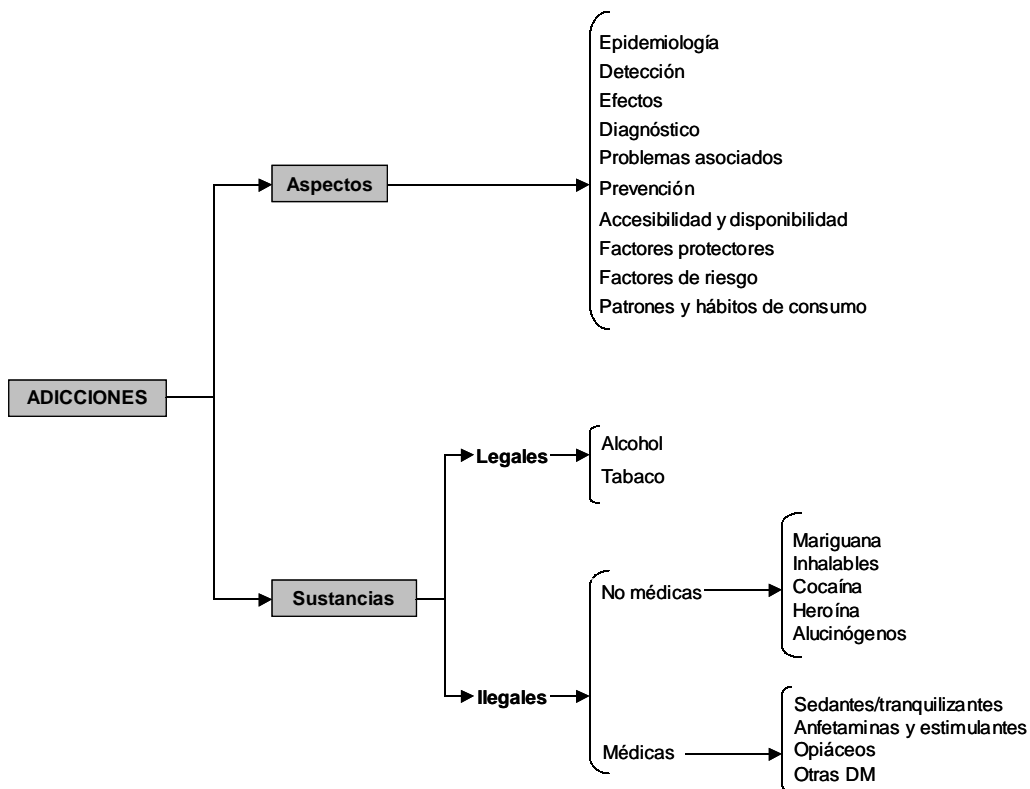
ADICCIONES

Aspectos

Epidemiología
Detección
Efectos
Diagnóstico
Problemas asociados
Prevención
Accesibilidad y disponibilidad
Factores protectores
Factores de riesgo
Patrones y hábitos de consumo

Sustancias

Legales

Alcohol
Tabaco

Ilegales

No médicas

Mariguana
Inhalables
Cocaína
Heroína
Alucinógenos

Médicas

Sedantes/tranquilizantes
Anfetaminas y estimulantes
Opiáceos
Otras DM